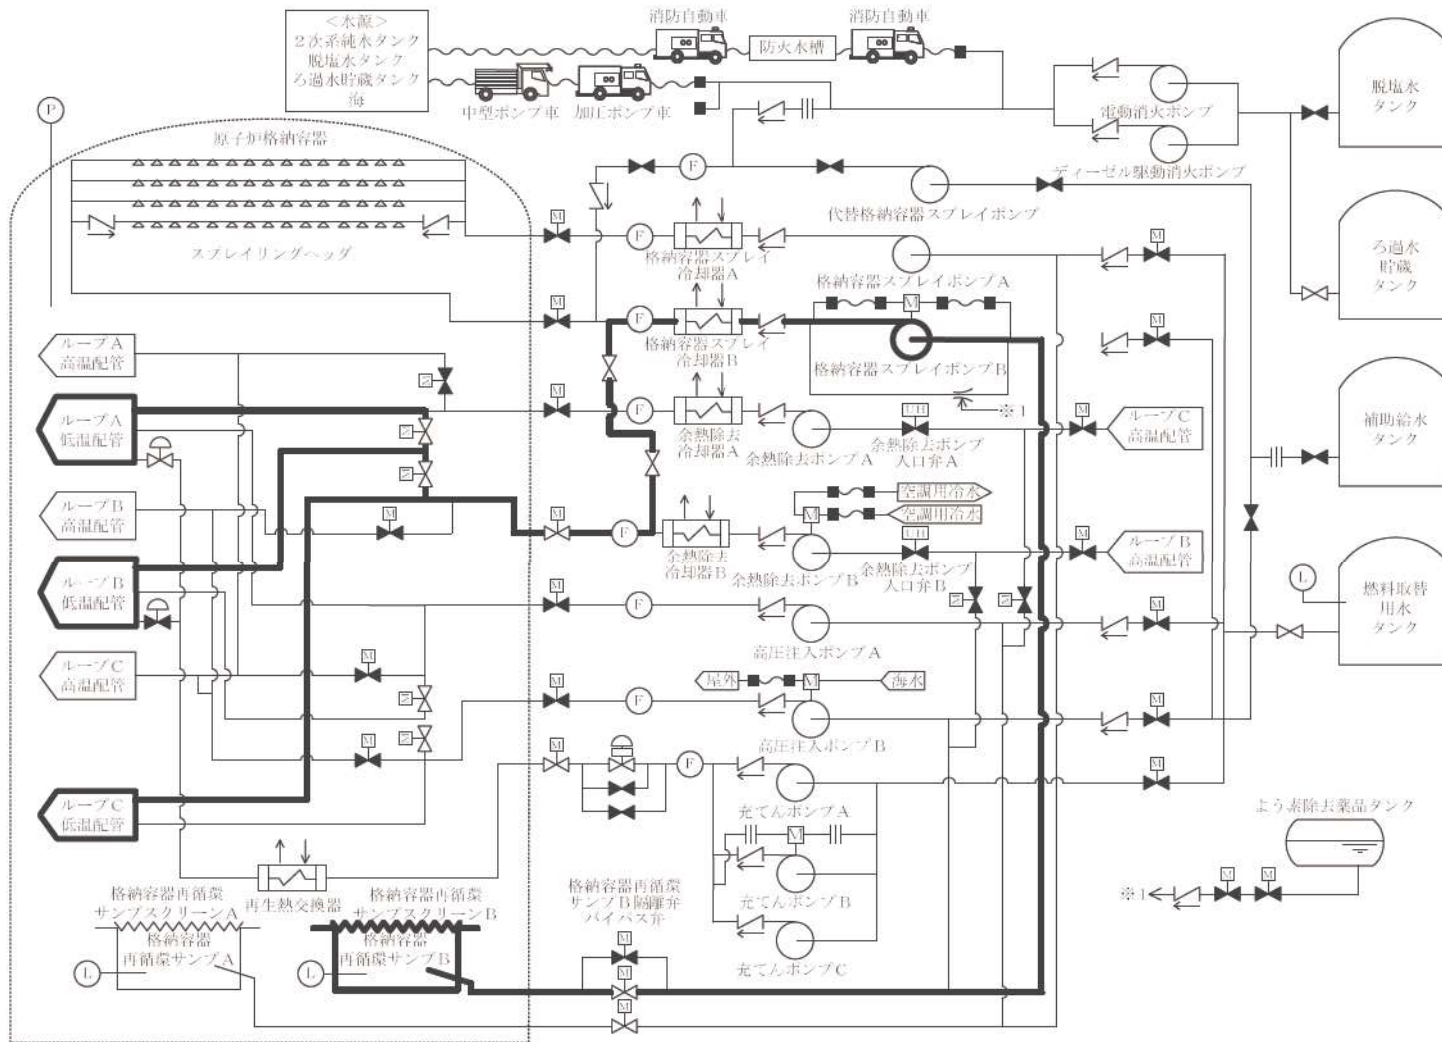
<水源>
2次系純水タンク
脱塩水タンク
ろ過水貯蔵タンク
海

消防自動車
防火水槽
消防自動車
中型ポンプ車
加圧ポンプ車
電動消火ポンプ
脱塩水タンク
ディーゼル駆動消火ポンプ
P
原子炉格納容器
F
代替格納容器スプレイポンプ
M
スプレイリングヘッダ
F
格納容器スプレイ冷却器A
ろ過水貯蔵タンク
格納容器スプレイポンプA
M
M
F
M
格納容器スプレイ冷却器B
M
ループA高温配管
格納容器スプレイポンプB
Z
※1
ループA低温配管
Z
M
F
余熱除去冷却器A
余熱除去ポンプA
U/B
余熱除去ポンプ入口弁A
M
ループC高温配管
補助給水タンク
Z
ループB高温配管
M
M
F
余熱除去冷却器B
M
空調用冷水
空調用冷水
U/B
余熱除去ポンプB
余熱除去ポンプ入口弁B
M
ループB高温配管
ループB低温配管
M
F
Z
Z
M
L
燃料取替用水タンク
ループC高温配管
M
高圧注入ポンプA
M
Z
F
屋外
M
海水
M
Z
M
高圧注入ポンプB
M
F
M
ループC低温配管
充てんポンプA
M
よう素除去薬品タンク
再生熱交換器
充てんポンプB
※1
M
M
格納容器再循環サンプスクリーンA
格納容器再循環サンプスクリーンB
格納容器再循環サンプB隔離弁バイパス弁
L
格納容器再循環サンプA
L
格納容器再循環サンプB
M
M
充てんポンプC
M